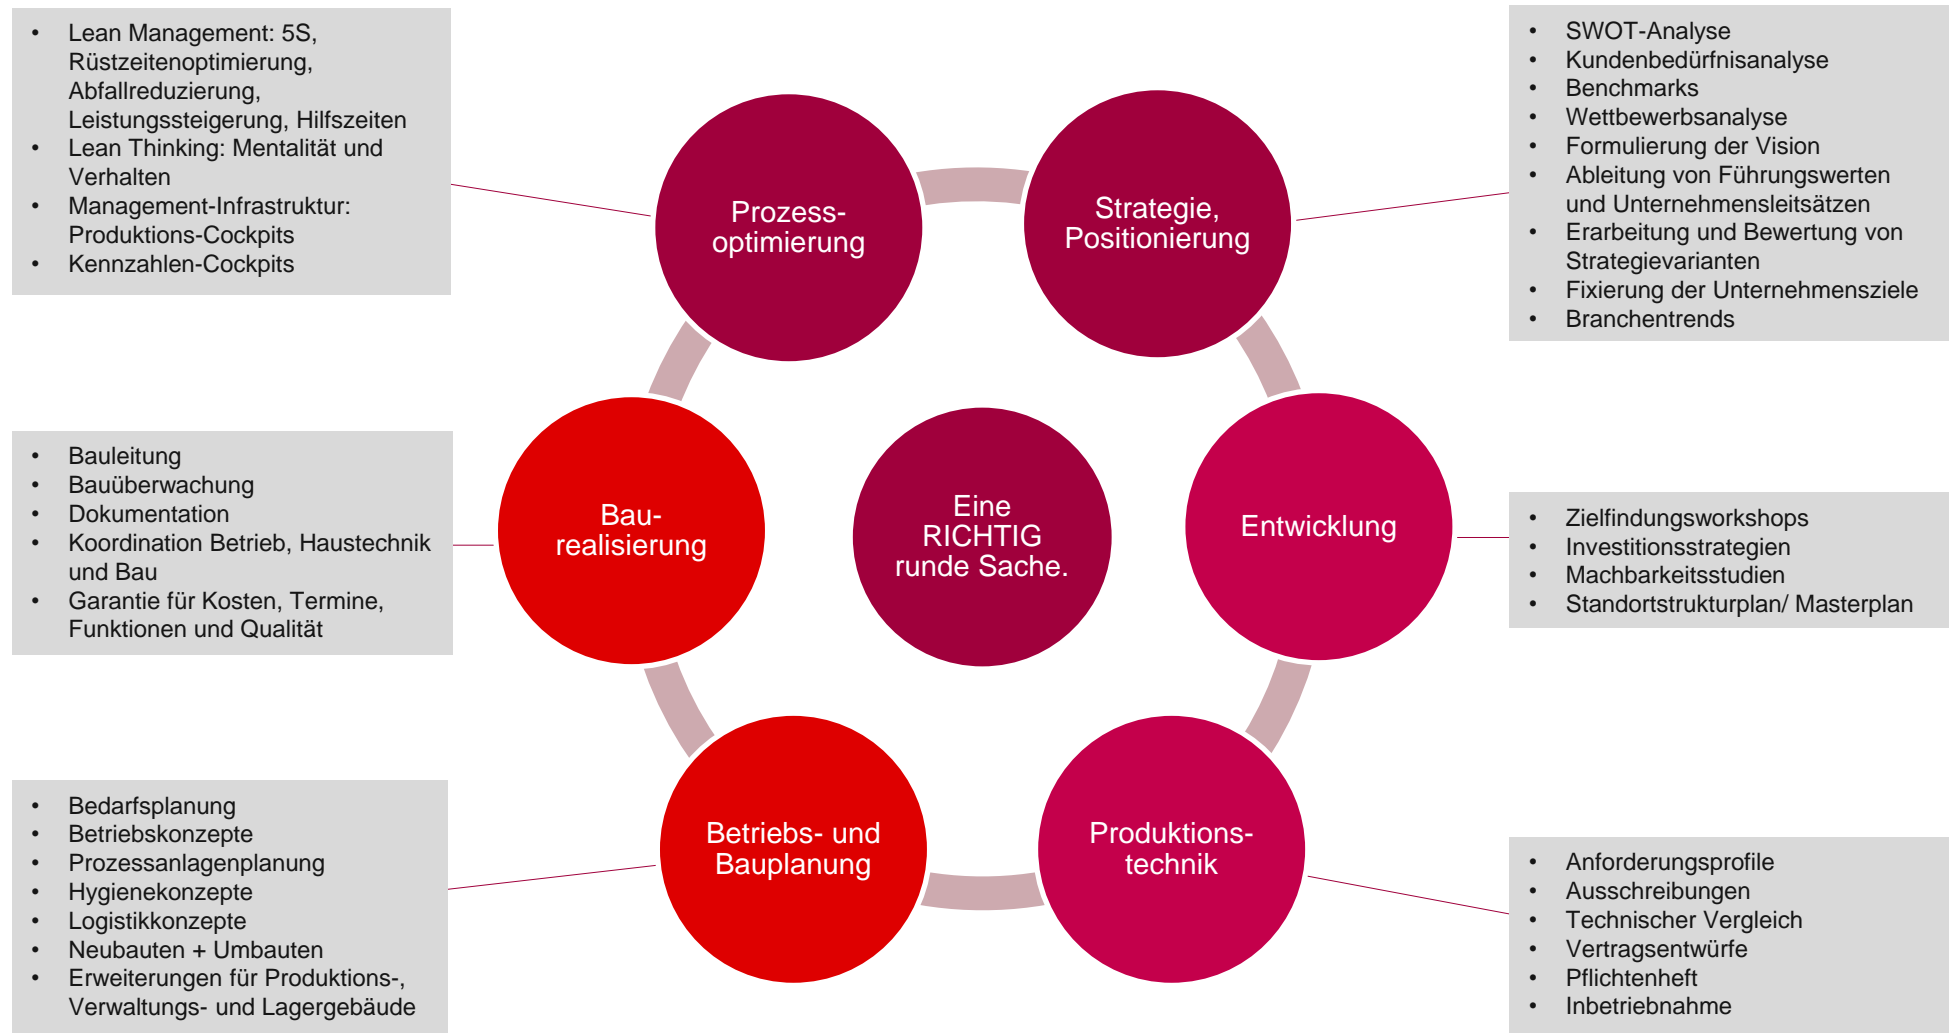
- Lean Management: 5S, Rüstzeitenoptimierung, Abfallreduzierung, Leistungssteigerung, Hilfszeiten
- Lean Thinking: Mentalität und Verhalten
- Management-Infrastruktur: Produktions-Cockpits
- Kennzahlen-Cockpits

Prozessoptimierung

Strategie, Positionierung

- SWOT-Analyse
- Kundenbedürfnisanalyse
- Benchmarks
- Wettbewerbsanalyse
- Formulierung der Vision
- Ableitung von Führungswerten und Unternehmensleitsätzen
- Erarbeitung und Bewertung von Strategievarianten
- Fixierung der Unternehmensziele
- Branchentrends

- Bauleitung
- Bauüberwachung
- Dokumentation
- Koordination Betrieb, Haustechnik und Bau
- Garantie für Kosten, Termine, Funktionen und Qualität

Baurealisierung

Eine RICHTIG runde Sache.

Entwicklung

- Zielfindungsworkshops
- Investitionsstrategien
- Machbarkeitsstudien
- Standortstrukturplan/ Masterplan

- Bedarfsplanung
- Betriebskonzepte
- Prozessanlagenplanung
- Hygienekonzepte
- Logistikkonzepte
- Neubauten + Umbauten
- Erweiterungen für Produktions-, Verwaltungs- und Lagergebäude

Betriebs- und Bauplanung

Produktionstechnik

- Anforderungsprofile
- Ausschreibungen
- Technischer Vergleich
- Vertragsentwürfe
- Pflichtenheft
- Inbetriebnahme